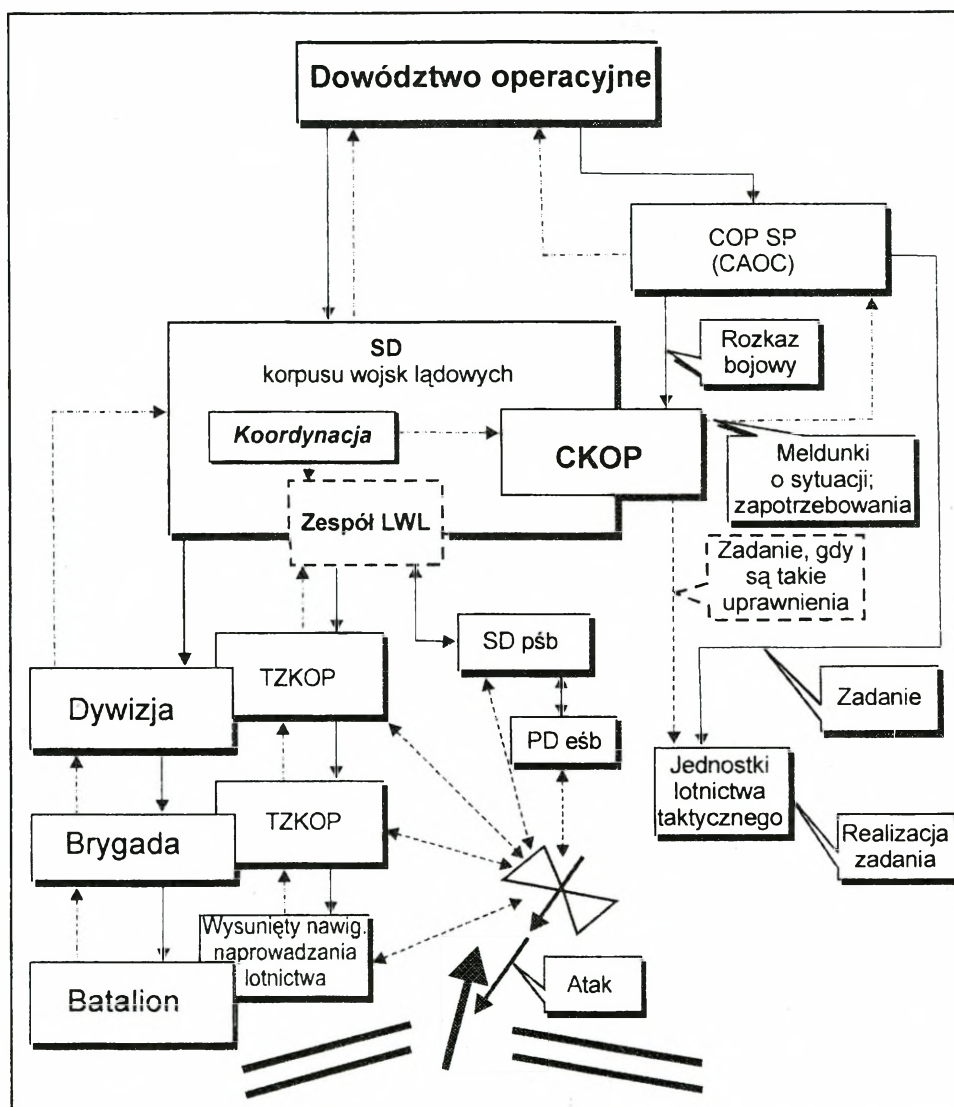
Dowództwo operacyjne

COP SP
(CAOC)

SD
korpusu wojsk lądowych

Rozkaz bojowy

Koordynacja

CKOP

Meldunki o sytuacji; zapotrzebowania

Zespół LWL

Zadanie, gdy są takie uprawnienia

TZKOP

SD pśb

Dywizja

Zadanie

PD eśb

Jednostki lotnictwa taktycznego

TZKOP

Brygada

Realizacja zadania

Wysunięty nawig. naprowadzania lotnictwa

Batalion

Atak